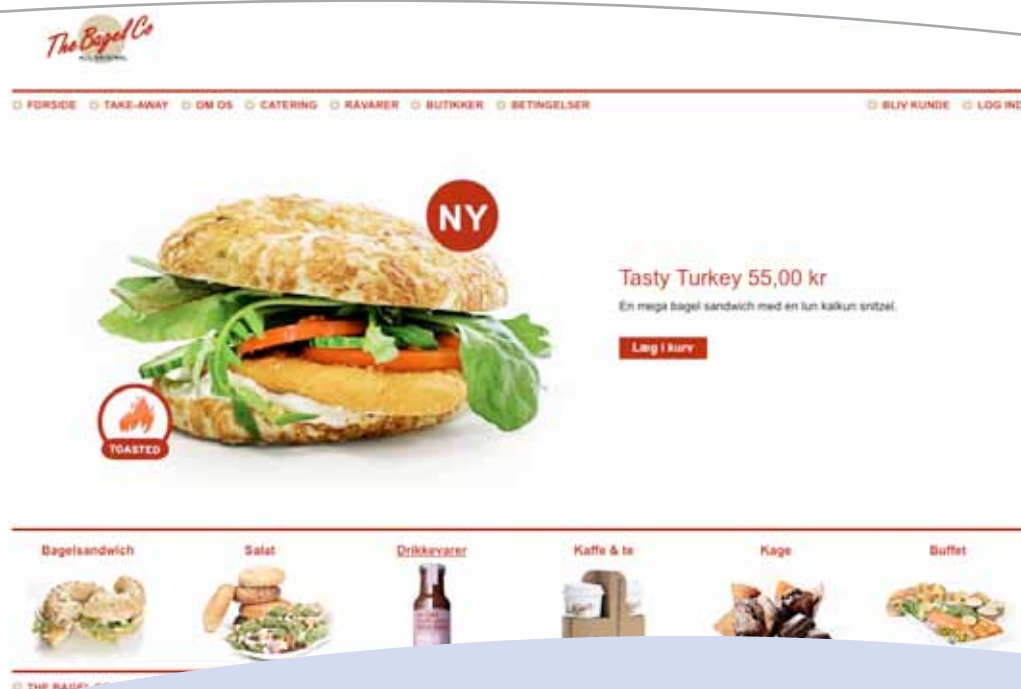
The Bagel Co

FORSIDE TAKE-AWAY OM OS CATERING RÅVARER BUTIKKER BETINGELSER BLIV KUNDE LOG IND

NY

TOASTED

Tasty Turkey 55,00 kr

En mega bagel sandwich med en lun kalkun snitzel.

Læg i kurv

Bagelsandwich Salat Drikkevarer Kaffe & te Kage Buffet

THE BAGEL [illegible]